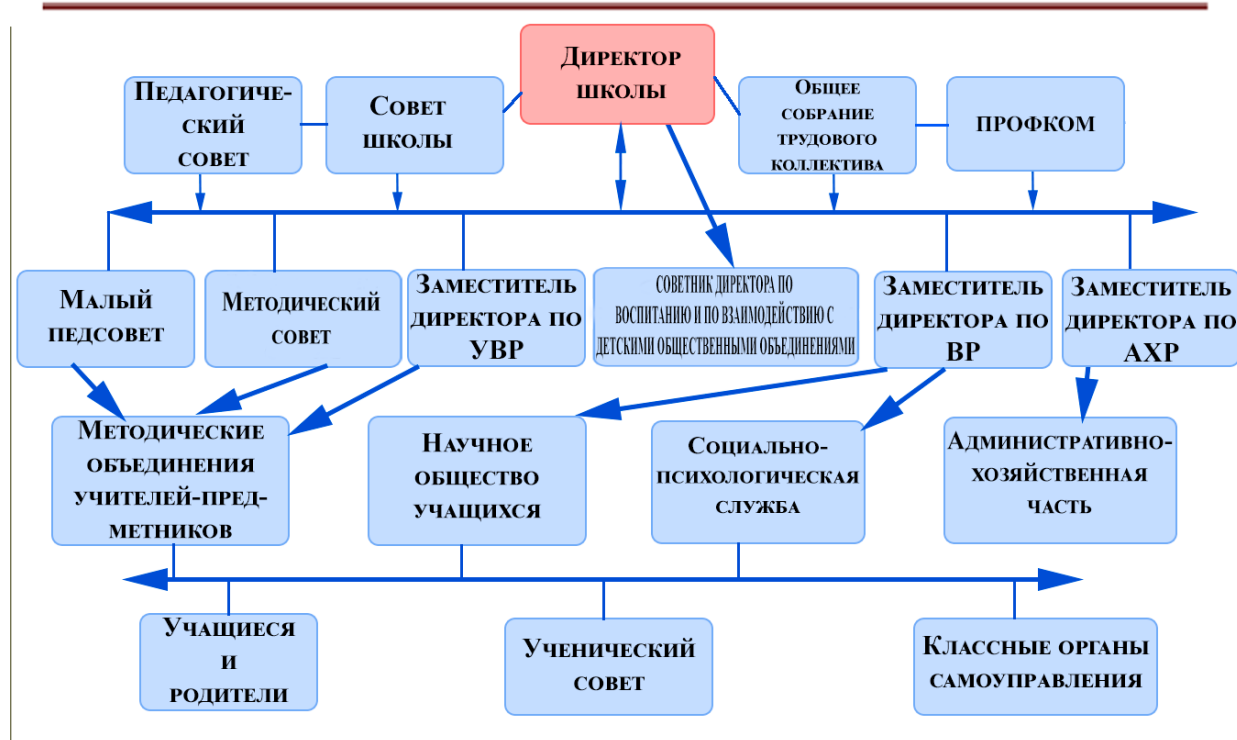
Директор школы

Педагогический совет

Совет школы

Общее собрание трудового коллектива

Профком

Малый педсовет

Методический совет

Заместитель директора по УВР

Советник директора по воспитанию и по взаимодействию с детскими общественными объединениями

Заместитель директора по ВР

Заместитель директора по АХР

Методические объединения учителей-предметников

Научное общество учащихся

Социально-психологическая служба

Административно-хозяйственная часть

Учащиеся и родители

Ученический совет

Классные органы самоуправления